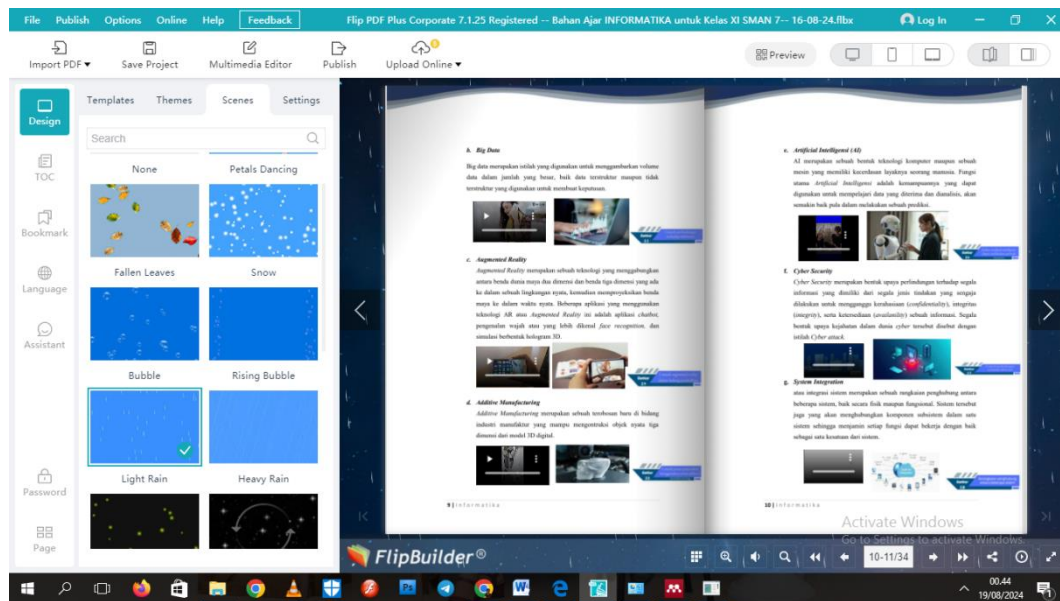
File Publish Options Online Help Feedback Flip PDF Plus Corporate 7.1.25 Registered -- Bahan Ajar INFORMATIKA untuk Kelas XI SMAN 7-- 16-08-24.flbx Log In

Import PDF Save Project Multimedia Editor Publish Upload Online Preview

Design
TOC
Bookmark
Language
Assistant
Password
Page

Templates Themes Scenes Settings

Search

None Petals Dancing
Fallen Leaves Snow
Bubble Rising Bubble
Light Rain Heavy Rain

b. Big Data
Big data merupakan istilah yang digunakan untuk menggambarkan volume data dalam jumlah yang besar, baik data terstruktur maupun tidak terstruktur yang digunakan untuk membuat keputusan.

c. Augmented Reality
Augmented Reality merupakan sebuah teknologi yang menggabungkan antara benda dunia maya dua dimensi dan benda tiga dimensi yang ada ke dalam sebuah lingkungan nyata, kemudian memproyeksikan benda maya ke dalam waktu nyata. Beberapa aplikasi yang menggunakan teknologi AR atau Augmented Reality ini adalah aplikasi chatbot, pengenalan wajah atau yang lebih dikenal face recognition, dan simulasi berbentuk hologram 3D.

d. Additive Manufacturing
Additive Manufacturing merupakan sebuah terobosan baru di bidang industri manufaktur yang mampu mengonstruksi objek nyata tiga dimensi dari model 3D digital.

9 | Informatika

e. Artificial Intelligent (AI)
AI merupakan sebuah bentuk teknologi komputer maupun sebuah mesin yang memiliki kecerdasan layaknya seorang manusia. Fungsi utama Artificial Intelligence adalah kemampuannya yang dapat digunakan untuk mempelajari data yang diterima dan dianalisis, akan semakin baik pula dalam melakukan sebuah prediksi.

f. Cyber Security
Cyber Security merupakan bentuk upaya perlindungan terhadap segala informasi yang dimiliki dari segala jenis tindakan yang sengaja dilakukan untuk mengganggu kerahasiaan (confidentiality), integritas (integrity), serta ketersediaan (availability) sebuah informasi. Segala bentuk upaya kejahatan dalam dunia cyber tersebut disebut dengan istilah Cyber attack.

g. System Integration
atau integrasi sistem merupakan sebuah rangkaian penggabung antara beberapa sistem, baik secara fisik maupun fungsional. Sistem tersebut juga yang akan menghubungkan komponen subsistem dalam satu sistem sehingga menjamin setiap fungsi dapat bekerja dengan baik sebagai satu kesatuan dari sistem.

10 | Informatika

Activate Windows
Go to Settings to activate Windows.

FlipBuilder®
10-11/34

00.44
19/08/2024